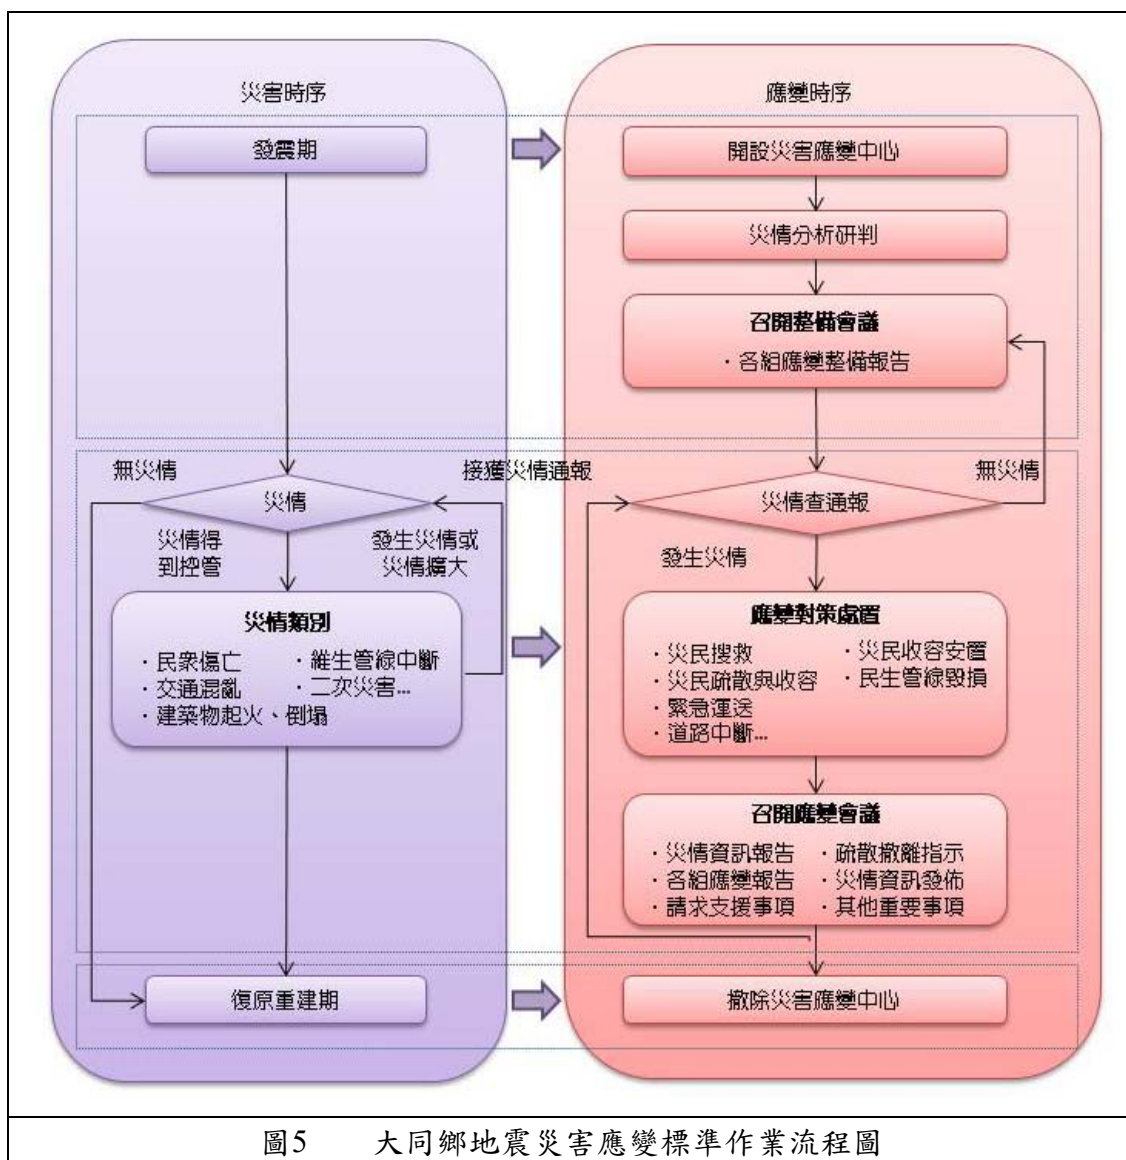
災害時序

應變時序

發震期

開設災害應變中心

災情分析研判

召開整備會議

・各組應變整備報告

無災情

災情

接獲災情通報

災情查通報

無災情

災情得到控管

發生災情或災情擴大

發生災情

災情類別

・民眾傷亡
・交通混亂
・建築物起火、倒塌
・維生管線中斷
・二次災害...

應變對策處置

・災民搜救
・災民疏散與收容
・緊急運送
・道路中斷...
・災民收容安置
・民生管線毀損

召開應變會議

・災情資訊報告
・各組應變報告
・請求支援事項
・疏散撤離指示
・災情資訊發佈
・其他重要事項

復原重建期

撤除災害應變中心

圖5　　大同鄉地震災害應變標準作業流程圖